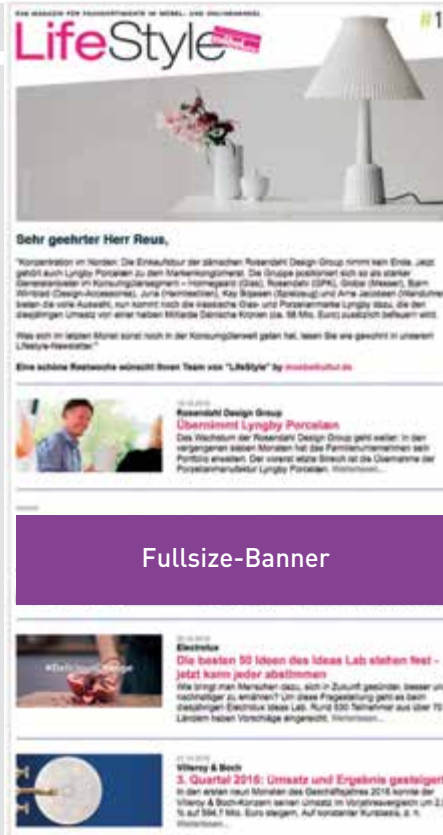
DAS MAGAZIN FÜR FACHSORTIMENTE IM MÖBEL- UND HANDEL

LifeStyle

#1

Sehr geehrter Herr Reus,

"Konzentration im Norden: Die Einkaufstour der dänischen Rosendahl Design Group nimmt kein Ende. Jetzt gehört auch Lyngby Porcelæn zu dem Markenkonglomerat. Die Gruppe positioniert sich so als starker Generalanbieter im Konsumgütersegment – Homeware (Glas), Rosendahl (GPK), Grobe (Messer), Bjørn Wiinblad (Design-Accessoires), Juna (Heimtextilien), Kay Bojesen (Spielzeug) und Arne Jacobsen (Wanduhren) bieten die volle Auswahl, nun kommt noch die klassische Glas- und Porzellanmarke Lyngby dazu, die den dreistelligen Umsatz von einer halben Milliarde Dänische Kronen (ca. 58 Mio. Euro) zusätzlich befeuern wird.

Was sich im letzten Monat sonst noch in der Konsumgüterwelt getan hat, lesen Sie wie gewohnt in unserem Lifestyle-Newsletter."

Eine schöne Restwoche wünscht Ihnen Team von "LifeStyle" by moebelkultur.de

Rosendahl Design Group
Übernimmt Lyngby Porcelæn
Das Wachstum der Rosendahl Design Group geht weiter: In den vergangenen sieben Monaten hat das Familienunternehmen sein Portfolio erweitert. Der vorerst letzte Streich ist die Übernahme der Porzellanmanufaktur Lyngby Porcelæn. Weiterlesen...

Fullsize-Banner

Electrolux
Die besten 50 Ideen des Ideas Lab stehen fest - jetzt kann jeder abstimmen
Wie bringt man Menschen dazu, sich in Zukunft gesünder, besser und nachhaltiger zu ernähren? Um diese Fragestellung geht es beim diesjährigen Electrolux Ideas Lab. Rund 500 Teilnehmer aus über 70 Ländern haben Vorschläge eingereicht. Weiterlesen...

Villeroy & Boch
3. Quartal 2016: Umsatz und Ergebnis gesteigert
In den ersten neun Monaten des Geschäftsjahres 2016 konnte der Villeroy & Boch-Konzern seinen Umsatz im Vorjahresvergleich um 2,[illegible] % auf 594,7 Mio. Euro steigern. Auf konstanter Kursbasis, d. h. Weiterlesen...